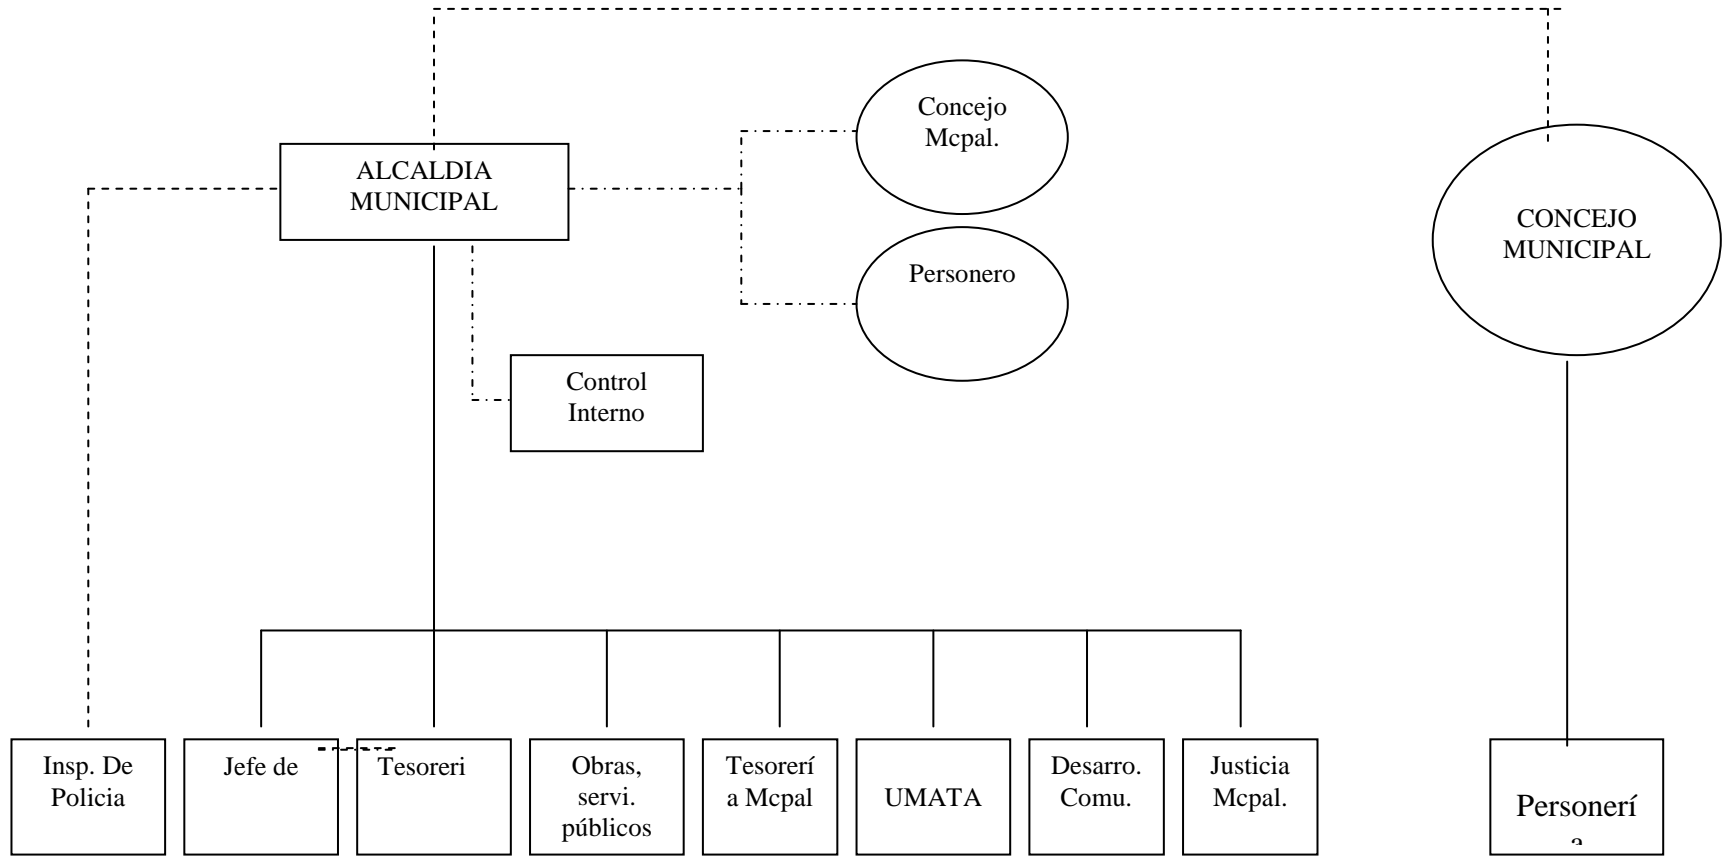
ALCALDIA MUNICIPAL

Concejo Mcpal.

Personero

Control Interno

CONCEJO MUNICIPAL

Insp. De Policia

Jefe de

Tesoreri

Obras, servi. públicos

Tesorería Mcpal

UMATA

Desarro. Comu.

Justicia Mcpal.

Personerí
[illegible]